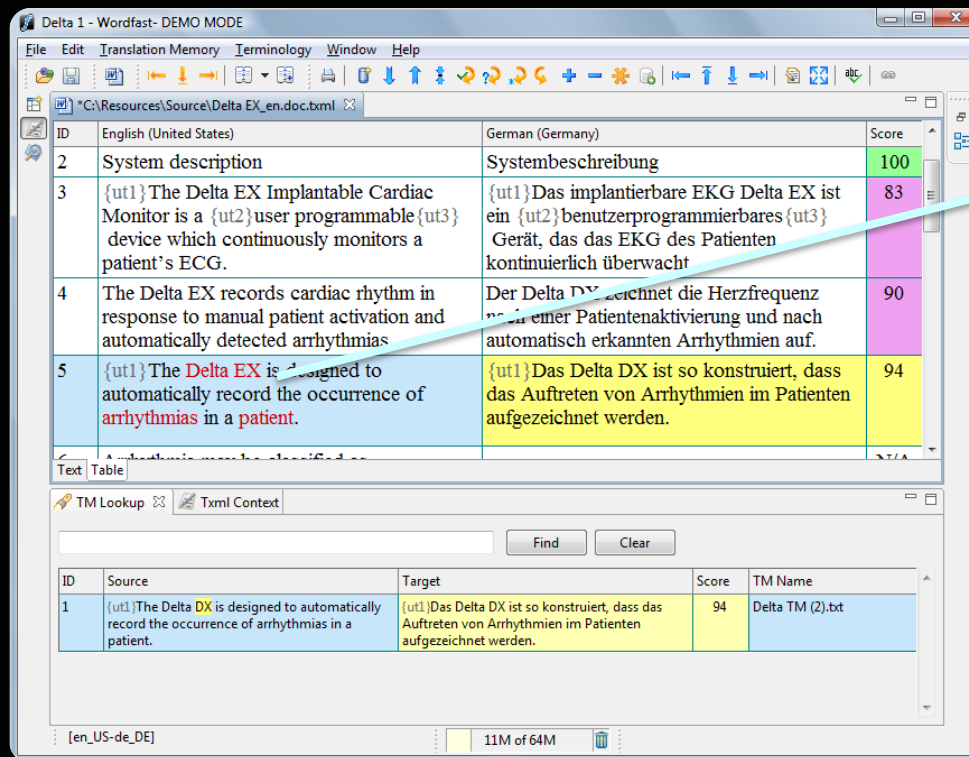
Delta 1 - Wordfast- DEMO MODE

File Edit Translation Memory Terminology Window Help

*C:\Resources\Source\Delta EX_en.doc.txml

| ID | English (United States) | German (Germany) | Score |
|---|---|---|---|
| 2 | System description | Systembeschreibung | 100 |
| 3 | {ut1}The Delta EX Implantable Cardiac Monitor is a {ut2}user programmable{ut3} device which continuously monitors a patient's ECG. | {ut1}Das implantierbare EKG Delta EX ist ein {ut2}benutzerprogrammierbares{ut3} Gerät, das das EKG des Patienten kontinuierlich überwacht | 83 |
| 4 | The Delta EX records cardiac rhythm in response to manual patient activation and automatically detected arrhythmias | Der Delta DX zeichnet die Herzfrequenz nach einer Patientenaktivierung und nach automatisch erkannten Arrhythmien auf. | 90 |
| 5 | {ut1}The Delta EX is designed to automatically record the occurrence of arrhythmias in a patient. | {ut1}Das Delta DX ist so konstruiert, dass das Auftreten von Arrhythmien im Patienten aufgezeichnet werden. | 94 |
| 6 | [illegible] | | N/A |

Text Table

TM Lookup   Txml Context

Find   Clear

| ID | Source | Target | Score | TM Name |
|---|---|---|---|---|
| 1 | {ut1}The Delta DX is designed to automatically record the occurrence of arrhythmias in a patient. | {ut1}Das Delta DX ist so konstruiert, dass das Auftreten von Arrhythmien im Patienten aufgezeichnet werden. | 94 | Delta TM (2).txt |

[en_US-de_DE]   11M of 64M